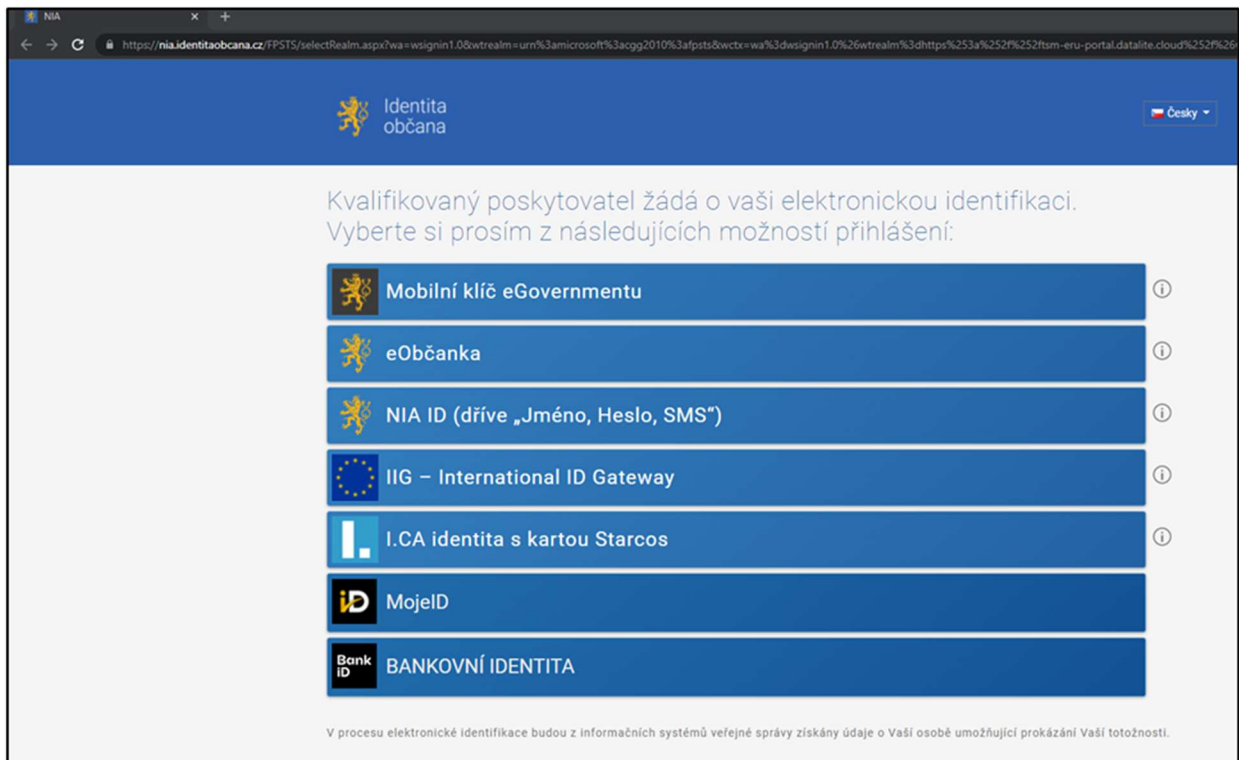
NIA

https://nia.identitaobcana.cz/FPSTS/selectRealm.aspx?wa=wsignin1.0&wtrealm=urn%3amicrosoft%3acgg2010%3afpsts&wctx=wa%3dwsignin1.0%26wtrealm%3dhttps%253a%252f%252ftsm-eru-portal.datalite.cloud%252f%26

Identita občana

Česky

Kvalifikovaný poskytovatel žádá o vaši elektronickou identifikaci. Vyberte si prosím z následujících možností přihlášení:

Mobilní klíč eGovernmentu

eObčanka

NIA ID (dříve „Jméno, Heslo, SMS")

IIG – International ID Gateway

I.CA identita s kartou Starcos

iD MojeID

Bank iD BANKOVNÍ IDENTITA

V procesu elektronické identifikace budou z informačních systémů veřejné správy získány údaje o Vaší osobě umožňující prokázání Vaší totožnosti.